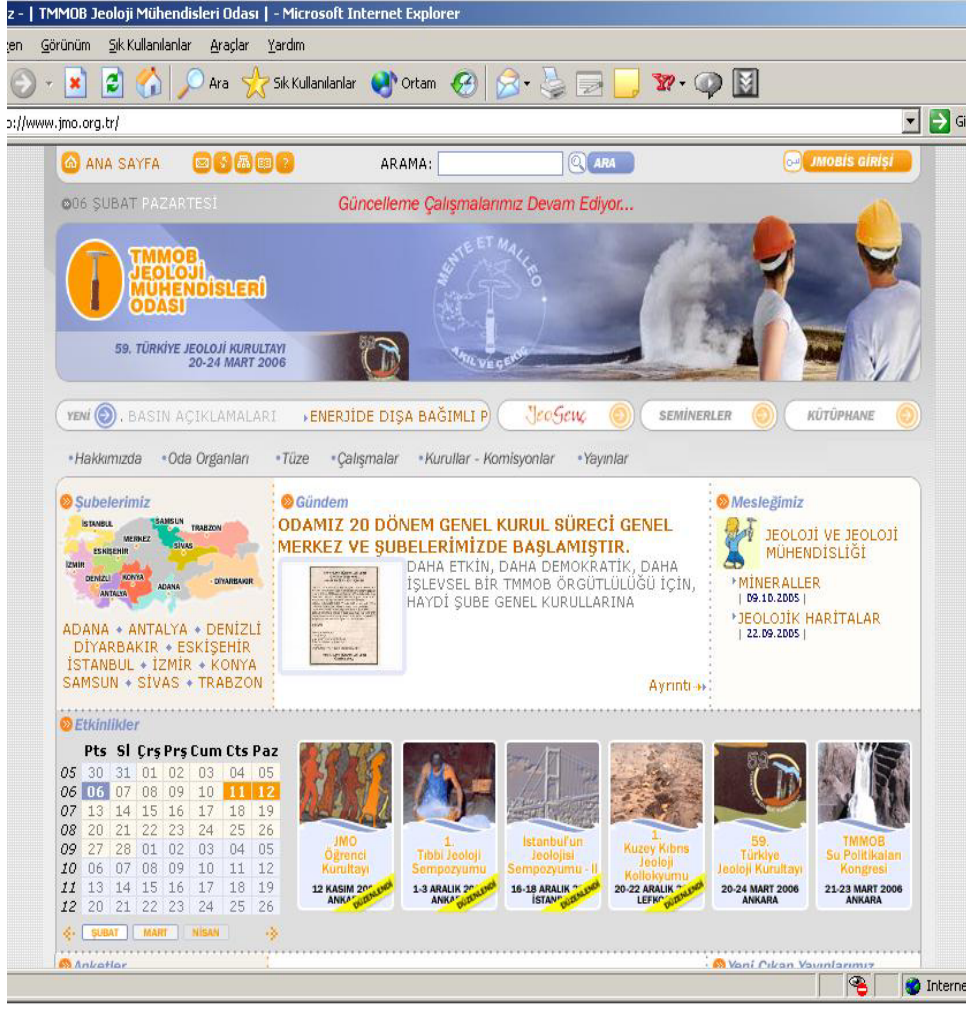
z - | TMMOB Jeoloji Mühendisleri Odası | - Microsoft Internet Explorer

zen Görünüm Sık Kullanılanlar Araçlar Yardım

Ara Sık Kullanılanlar Ortam

p://www.jmo.org.tr/

Gi

ANA SAYFA ARAMA: ARA JMOBİS GİRİŞİ

06 ŞUBAT PAZARTESİ Güncelleme Çalışmalarımız Devam Ediyor...

TMMOB JEOLOJİ MÜHENDİSLERİ ODASI

59. TÜRKİYE JEOLOJİ KURULTAYI 20-24 MART 2006

MENTE ET MALLEO AKIL VE ÇEKİÇ

YENİ . BASIN AÇIKLAMALARI ›ENERJİDE DIŞA BAĞIMLI P JeoSen SEMİNERLER KÜTÜPHANE

•Hakkımızda •Oda Organları •Tüze •Çalışmalar •Kurullar - Komisyonlar •Yayınlar

Şubelerimiz

İSTANBUL SAMSUN TRABZON MERKEZ ESKİŞEHİR SİVAS İZMİR DENİZLİ KONYA ADANA DİYARBAKIR ANTALYA

ADANA • ANTALYA • DENİZLİ DİYARBAKIR • ESKİŞEHİR İSTANBUL • İZMİR • KONYA SAMSUN • SİVAS • TRABZON

Gündem

ODAMIZ 20 DÖNEM GENEL KURUL SÜRECİ GENEL MERKEZ VE ŞUBELERİMİZDE BAŞLAMIŞTIR.

DAHA ETKİN, DAHA DEMOKRATİK, DAHA İŞLEVSEL BİR TMMOB ÖRGÜTLÜLÜĞÜ İÇİN, HAYDİ ŞUBE GENEL KURULLARINA

Ayrıntı

Mesleğimiz

JEOLOJİ VE JEOLOJİ MÜHENDİSLİĞİ

›MİNERALLER | 09.10.2005 |

›JEOLOJİK HARİTALAR | 22.09.2005 |

Etkinlikler

| | Pts | Sl | Çrş | Prş | Cum | Cts | Paz |
|---|---|---|---|---|---|---|---|
| 05 | 30 | 31 | 01 | 02 | 03 | 04 | 05 |
| 06 | 06 | 07 | 08 | 09 | 10 | 11 | 12 |
| 07 | 13 | 14 | 15 | 16 | 17 | 18 | 19 |
| 08 | 20 | 21 | 22 | 23 | 24 | 25 | 26 |
| 09 | 27 | 28 | 01 | 02 | 03 | 04 | 05 |
| 10 | 06 | 07 | 08 | 09 | 10 | 11 | 12 |
| 11 | 13 | 14 | 15 | 16 | 17 | 18 | 19 |
| 12 | 20 | 21 | 22 | 23 | 24 | 25 | 26 |

ŞUBAT MART NİSAN

JMO Öğrenci Kurultayı 12 KASIM 20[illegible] ANKA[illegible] DÜZENLENDİ

1. Tıbbi Jeoloji Sempozyumu 1-3 ARALIK 2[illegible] ANKA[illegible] DÜZENLENDİ

İstanbul'un Jeolojisi Sempozyumu - II 16-18 ARALIK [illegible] İSTAN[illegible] DÜZENLENDİ

1. Kuzey Kıbrıs Jeoloji Kollokyumu 20-22 ARALIK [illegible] LEFK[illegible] DÜZENLENDİ

59. Türkiye Jeoloji Kurultayı 20-24 MART 2006 ANKARA

TMMOB Su Politikaları Kongresi 21-23 MART 2006 ANKARA

Anketler

Yeni Çıkan Yayınlarımız

Interne